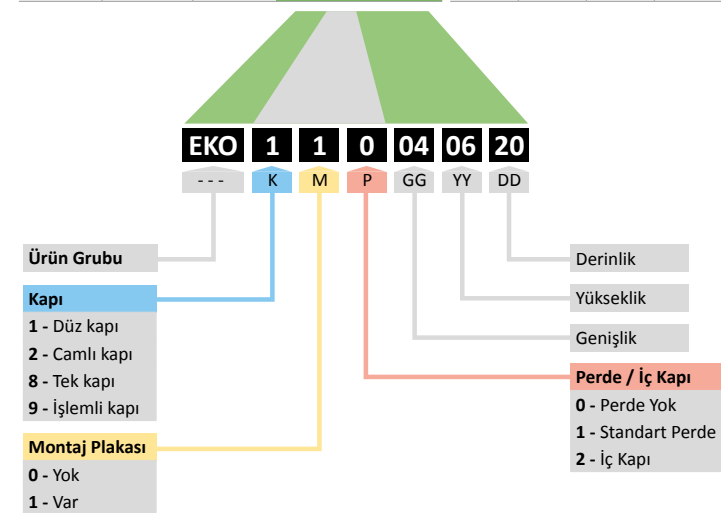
EKO 1 1 0 04 06 20

- - - K M P GG YY DD

Ürün Grubu

Kapı
1 - Düz kapı
2 - Camlı kapı
8 - Tek kapı
9 - İşlemli kapı

Montaj Plakası
0 - Yok
1 - Var

Derinlik

Yükseklik

Genişlik

Perde / İç Kapı
0 - Perde Yok
1 - Standart Perde
2 - İç Kapı